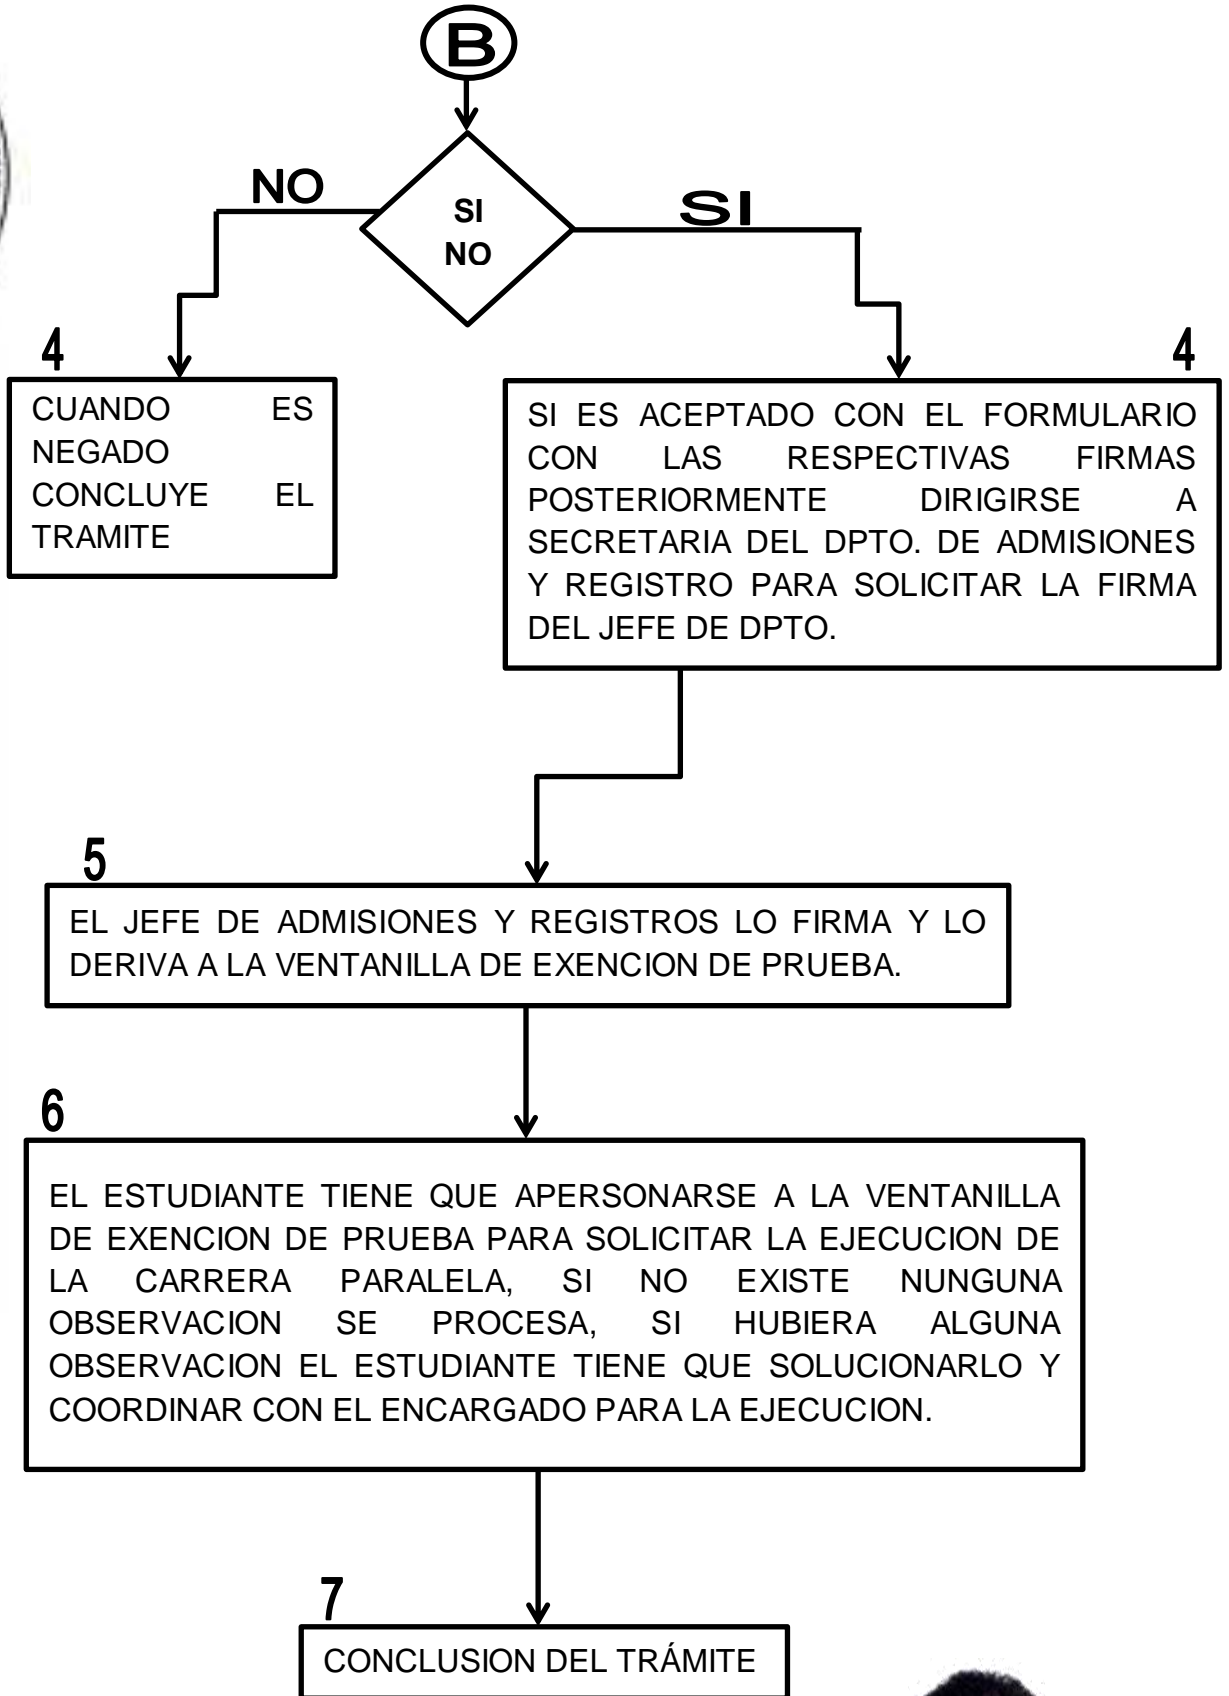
B

NO

SI
NO

SI

4

CUANDO ES NEGADO CONCLUYE EL TRAMITE

4

SI ES ACEPTADO CON EL FORMULARIO CON LAS RESPECTIVAS FIRMAS POSTERIORMENTE DIRIGIRSE A SECRETARIA DEL DPTO. DE ADMISIONES Y REGISTRO PARA SOLICITAR LA FIRMA DEL JEFE DE DPTO.

5

EL JEFE DE ADMISIONES Y REGISTROS LO FIRMA Y LO DERIVA A LA VENTANILLA DE EXENCION DE PRUEBA.

6

EL ESTUDIANTE TIENE QUE APERSONARSE A LA VENTANILLA DE EXENCION DE PRUEBA PARA SOLICITAR LA EJECUCION DE LA CARRERA PARALELA, SI NO EXISTE NUNGUNA OBSERVACION SE PROCESA, SI HUBIERA ALGUNA OBSERVACION EL ESTUDIANTE TIENE QUE SOLUCIONARLO Y COORDINAR CON EL ENCARGADO PARA LA EJECUCION.

7

CONCLUSION DEL TRÁMITE